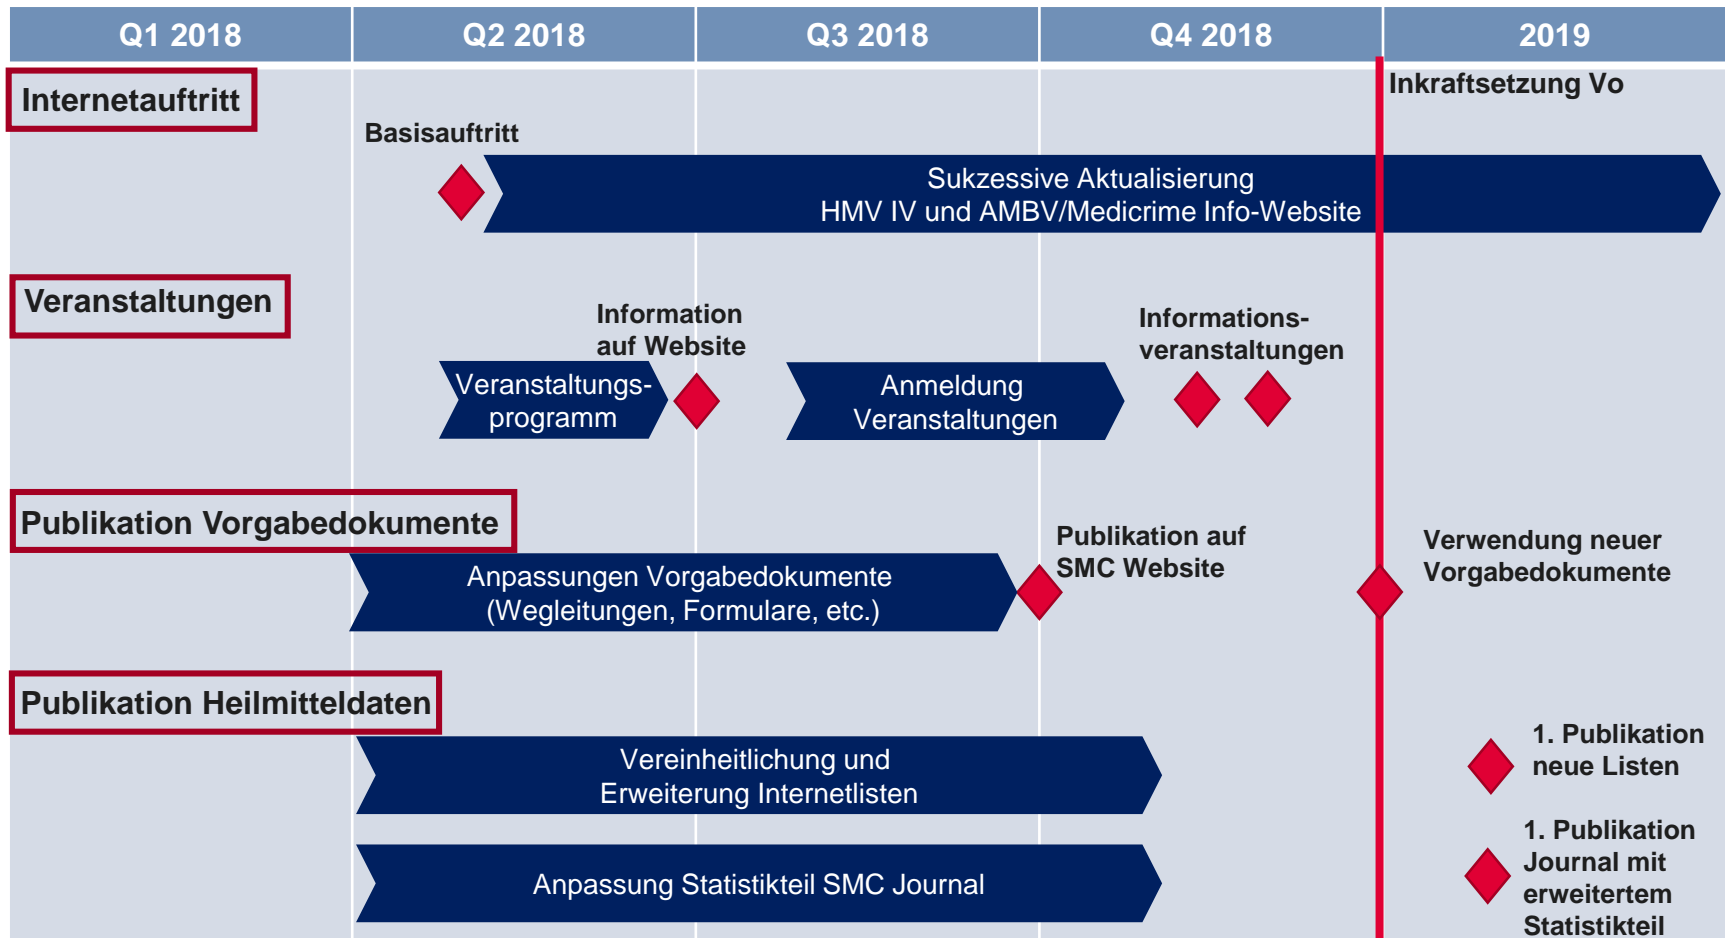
| Q1 2018 | Q2 2018 | Q3 2018 | Q4 2018 | 2019 |
|---|---|---|---|---|

Inkraftsetzung Vo

Internetauftritt

Basisauftritt

Sukzessive Aktualisierung HMV IV und AMBV/Medicrime Info-Website

Veranstaltungen

Information auf Website

Informationsveranstaltungen

Veranstaltungsprogramm

Anmeldung Veranstaltungen

Publikation Vorgabedokumente

Publikation auf SMC Website

Verwendung neuer Vorgabedokumente

Anpassungen Vorgabedokumente (Wegleitungen, Formulare, etc.)

Publikation Heilmitteldaten

1. Publikation neue Listen

Vereinheitlichung und Erweiterung Internetlisten

1. Publikation Journal mit erweitertem Statistikteil

Anpassung Statistikteil SMC Journal